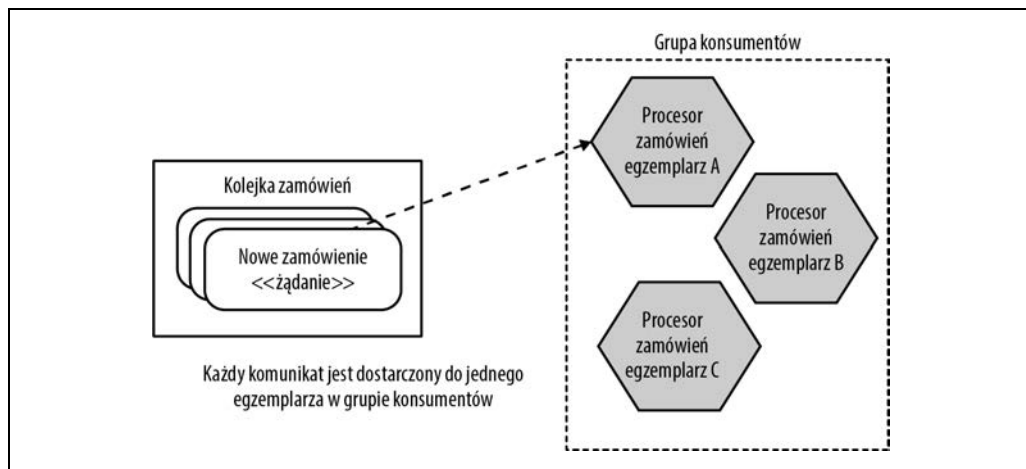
Grupa konsumentów

Kolejka zamówień

Nowe zamówienie
<<żądanie>>

Procesor zamówień egzemplarz A

Procesor zamówień egzemplarz B

Procesor zamówień egzemplarz C

Każdy komunikat jest dostarczony do jednego egzemplarza w grupie konsumentów